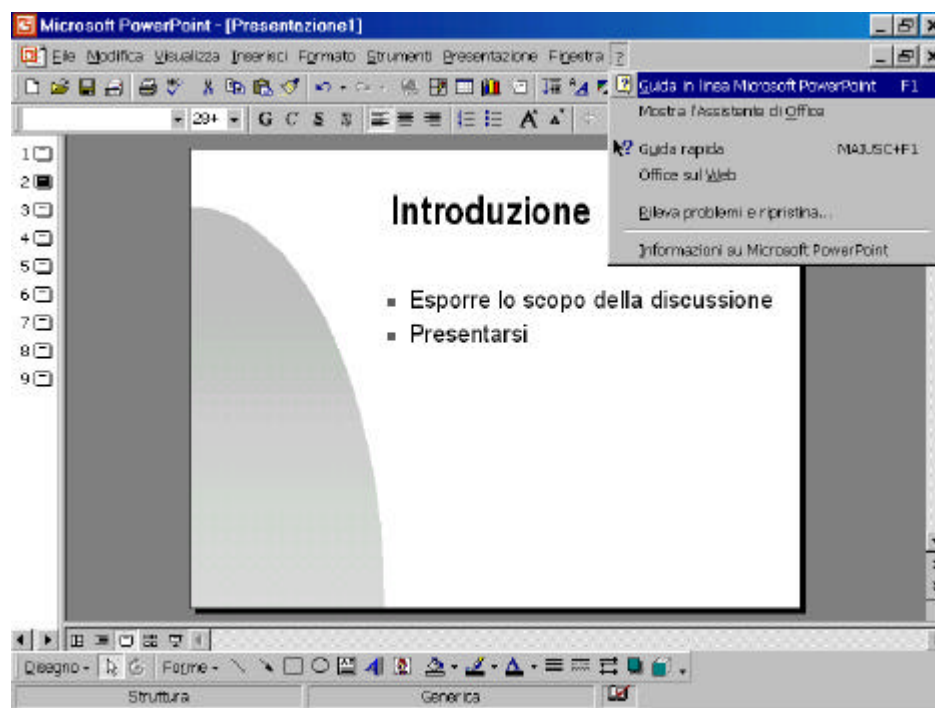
Microsoft PowerPoint - [Presentazione1]

File Modifica Visualizza Inserisci Formato Strumenti Presentazione Finestra ?

29+ G C S S A

Guida in linea Microsoft PowerPoint F1
Mostra l'Assistente di Office
Guida rapida MAIUSC+F1
Office sul Web
Rileva problemi e ripristina...
Informazioni su Microsoft PowerPoint

1
2
3
4
5
6
7
8
9

Introduzione

Esporre lo scopo della discussione
Presentarsi

Disegno - Forme -

Struttura Generica